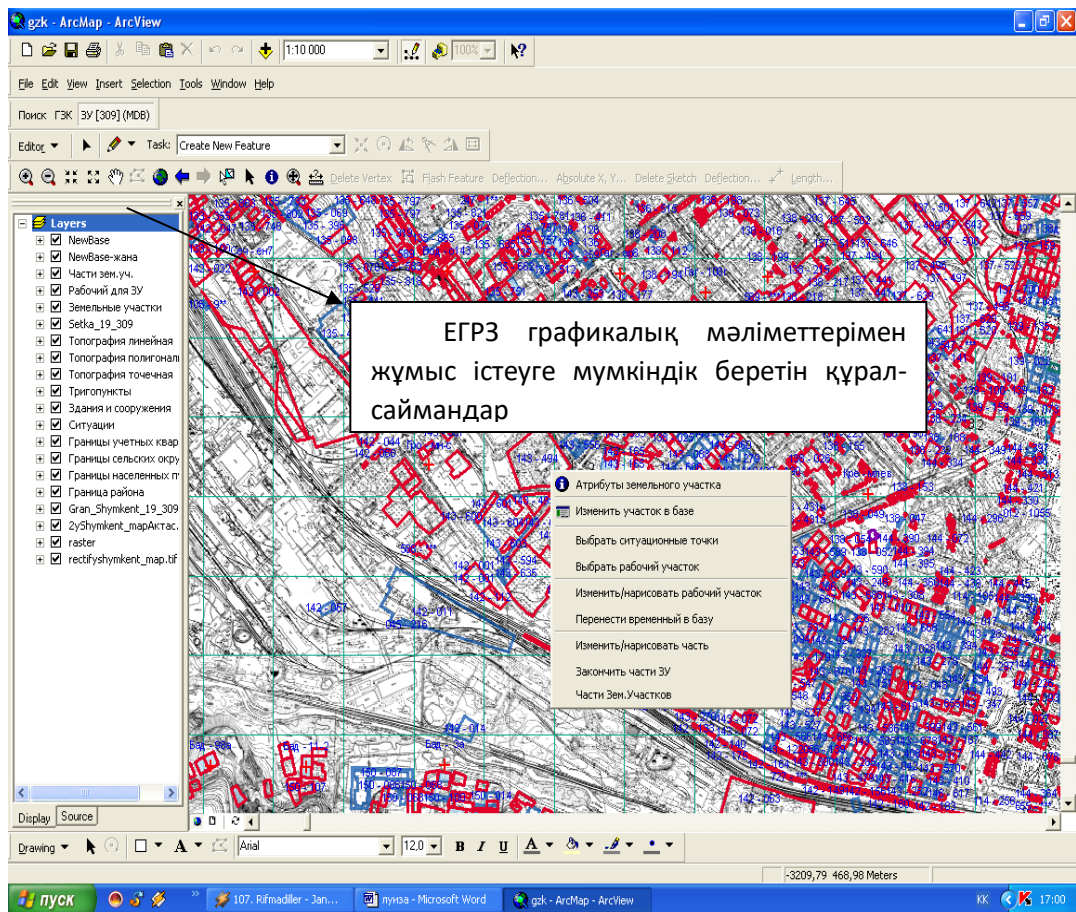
gzk - ArcMap - ArcView

1:10 000

100%

File Edit View Insert Selection Tools Window Help

Поиск ГЗК ЗУ [309] (MDB)

Editor ▼ Task: Create New Feature

Delete Vertex Flash Feature Deflection... Absolute X, Y... Delete Sketch Deflection... Length...

Layers
NewBase
NewBase-жана
Части зем.уч.
Рабочий для ЗУ
Земельные участки
Setka_19_309
Топография линейная
Топография полигонал
Топография точечная
Тригопункты
Здания и сооружения
Ситуации
Границы учетных квар
Границы сельских окру
Границы населенных п
Граница района
Gran_Shymkent_19_309
2yShymkent_mapАктас.
raster
rectifyshymkent_map.tif

Display Source

ЕГРЗ графикалық мәліметтерімен жұмыс істеуге мумкіндік беретін құрал-саймандар

Атрибуты земельного участка
Изменить участок в базе
Выбрать ситуационные точки
Выбрать рабочий участок
Изменить/нарисовать рабочий участок
Перенести временный в базу
Изменить/нарисовать часть
Закончить части ЗУ
Части Зем.Участков

Drawing ▼ Arial 12,0 B I U A

-3209,79 468,98 Meters

пуск 107. Rifmadiller - Jan... луиза - Microsoft Word gzk - ArcMap - ArcView KK 17:00